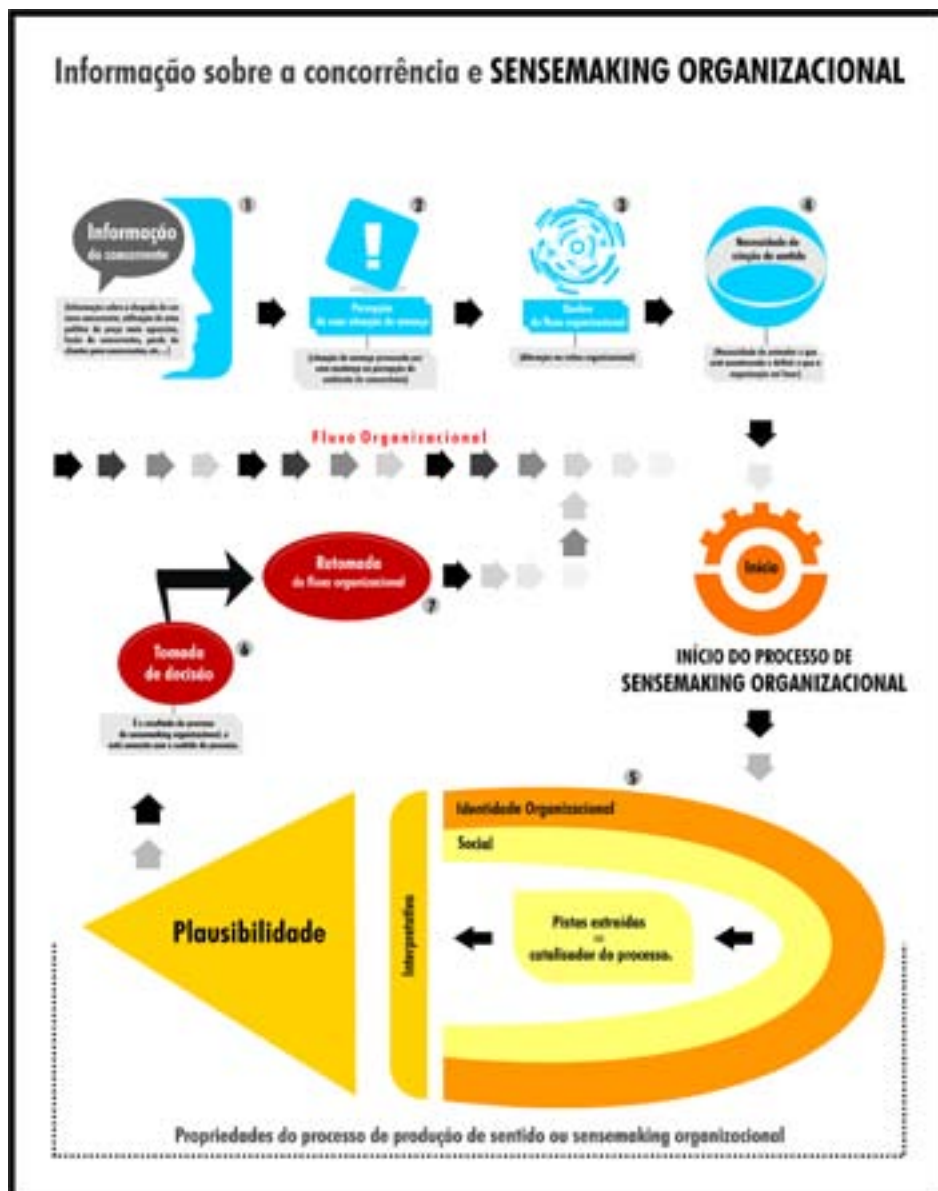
Informação sobre a concorrência e SENSEMAKING ORGANIZACIONAL

1

Informação do concorrente

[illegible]

2

Percepção de uma situação de ameaça

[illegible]

3

Quebra do fluxo organizacional

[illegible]

4

Necessidade de criação de sentido

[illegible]

Fluxo Organizacional

Início

INÍCIO DO PROCESSO DE SENSEMAKING ORGANIZACIONAL

Retomada do fluxo organizacional

7

Tomada de decisão

6

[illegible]

5

Identidade Organizacional

Social

Interpretativo

Pistas extraídas = catalisador do processo.

Plausibilidade

Propriedades do processo de produção de sentido ou sensemaking organizacional